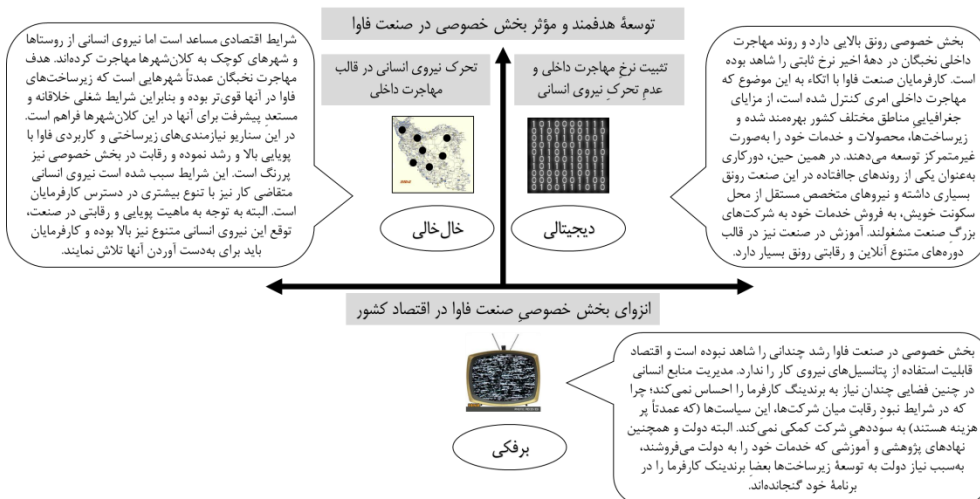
توسعهٔ هدفمند و مؤثر بخش خصوصی در صنعت فاوا

شرایط اقتصادی مساعد است اما نیروی انسانی از روستاها و شهرهای کوچک به کلان‌شهرها مهاجرت کرده‌اند. هدف مهاجرت نخبگان عمدتاً شهرهایی است که زیرساخت‌های فاوا در آنها قوی‌تر بوده و بنابراین شرایط شغلی خلاقانه و مستعد پیشرفت برای آنها در این کلان‌شهرها فراهم است. در این سناریو نیازمندی‌های زیرساختی و کاربردی فاوا با پویایی بالا و رشد نموده و رقابت در بخش خصوصی نیز پررنگ است. این شرایط سبب شده است نیروی انسانی متقاضی کار نیز با تنوع بیشتری در دسترس کارفرمایان است. البته به توجه به ماهیت پویایی و رقابتی در صنعت، توقع این نیروی انسانی متنوع نیز بالا بوده و کارفرمایان باید برای به‌دست آوردن آنها تلاش نمایند.

تحرک نیروی انسانی در قالب مهاجرت داخلی

خال‌خالی

تثبیت نرخ مهاجرت داخلی و عدم تحرکِ نیروی انسانی

دیجیتالی

بخش خصوصی رونق بالایی دارد و روند مهاجرت داخلی نخبگان در دههٔ اخیر نرخ ثابتی را شاهد بوده است. کارفرمایان صنعت فاوا با اتکاء به این موضوع که مهاجرت داخلی امری کنترل شده است، از مزایای جغرافیایی مناطق مختلف کشور بهره‌مند شده و زیرساخت‌ها، محصولات و خدمات خود را به‌صورت غیرمتمرکز توسعه می‌دهند. در همین حین، دورکاری به‌عنوان یکی از روندهای جاافتاده در این صنعت رونق بسیاری داشته و نیروهای متخصص مستقل از محل سکونت خویش، به فروش خدمات خود به شرکت‌های بزرگ صنعت مشغولند. آموزش در صنعت نیز در قالب دوره‌های متنوع آنلاین و رقابتی رونق بسیار دارد.

انزوای بخش خصوصی صنعت فاوا در اقتصاد کشور

برفکی

بخش خصوصی در صنعت فاوا رشد چندانی را شاهد نبوده است و اقتصاد قابلیت استفاده از پتانسیل‌های نیروی کار را ندارد. مدیریت منابع انسانی در چنین فضایی چندان نیاز به برندینگ کارفرما را احساس نمی‌کند؛ چرا که در شرایط نبود رقابت میان شرکت‌ها، این سیاست‌ها (که عمدتاً پر هزینه هستند) به سوددهی شرکت کمکی نمی‌کند. البته دولت و همچنین نهادهای پژوهشی و آموزشی که خدمات خود را به دولت می‌فروشند، به‌سبب نیاز دولت به توسعهٔ زیرساخت‌ها بعضا برندینگ کارفرما را در برنامهٔ خود گنجانده‌اند.